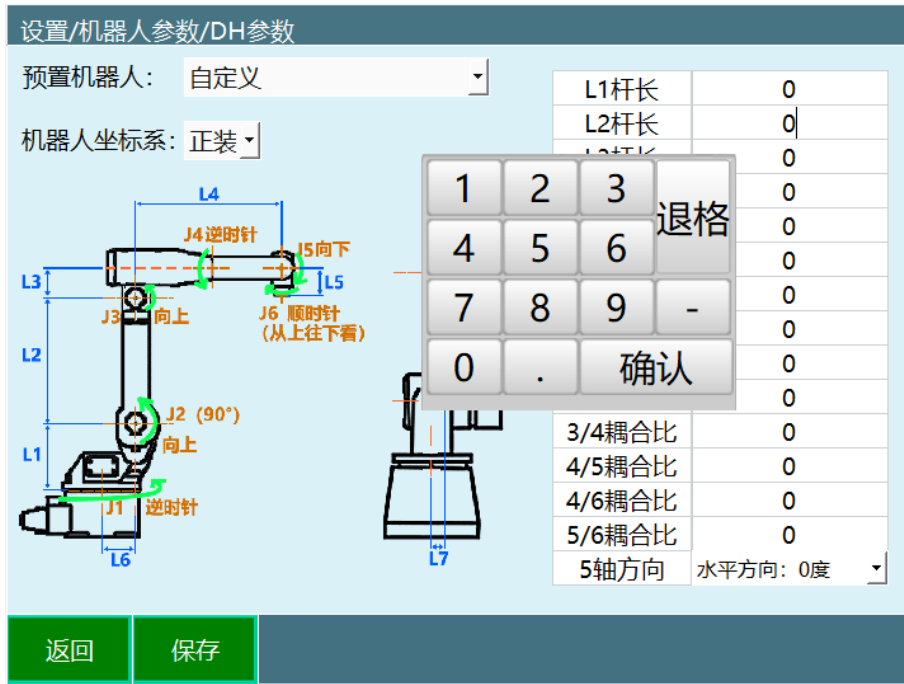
设置/机器人参数/DH参数

预置机器人： 自定义

机器人坐标系： 正装

L4
J4 逆时针
J5向下
L3
L5
J3 向上
J6 顺时针 (从上往下看)
L2
J2 (90°)
向上
L1
J1 逆时针
L6
L7

| | |
|---|---|
| L1杆长 | 0 |
| L2杆长 | 0 |
| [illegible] | 0 |
| | 0 |
| | 0 |
| | 0 |
| | 0 |
| | 0 |
| | 0 |
| | 0 |
| 3/4耦合比 | 0 |
| 4/5耦合比 | 0 |
| 4/6耦合比 | 0 |
| 5/6耦合比 | 0 |
| 5轴方向 | 水平方向：0度 |

1 2 3 退格
4 5 6
7 8 9 -
0 . 确认

返回 保存